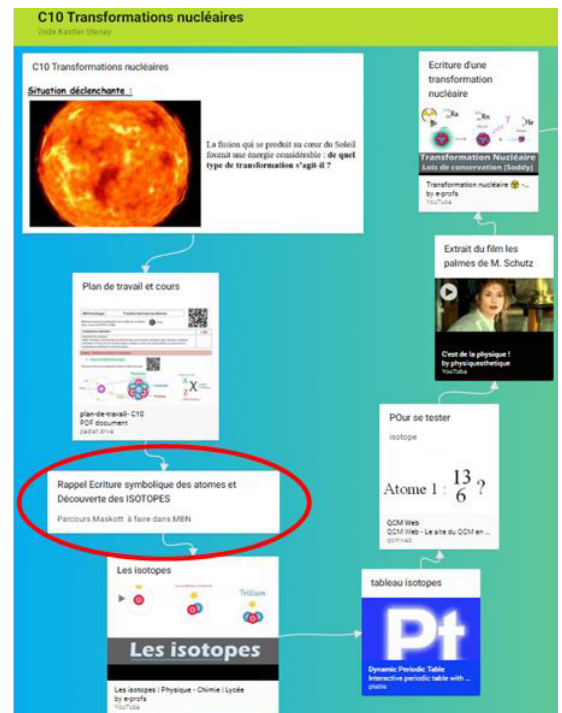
C10 Transformations nucléaires

2nde Kastler Stenay

C10 Transformations nucléaires

Situation déclenchante :

La fusion qui se produit au cœur du Soleil fournit une énergie considérable : de quel type de transformation s'agit-il ?

Plan de travail et cours

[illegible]

plan-de-travail- C10
PDF document
padlet drive

Rappel Ecriture symbolique des atomes et Découverte des ISOTOPES

Parcours Maskott à faire dans MBN

Les isotopes

Tritium

Les isotopes

Les isotopes | Physique - Chimie | Lycée
by e-profs
YouTube

Ecriture d'une transformation nucléaire

Transformation Nucléaire
Lois de conservation (Soddy)

Transformation nucléaire ... 
by e-profs
YouTube

Extrait du film les palmes de M. Schutz

C'est de la physique !
by physiquesthetique
YouTube

POur se tester

isotope

Atome 1 : $^{13}_{6}$ ?

QCM Web
QCM Web - Le site du QCM en ...
qcmweb

tableau isotopes

Pt

Dynamic Periodic Table
Interactive periodic table with ...
ptable